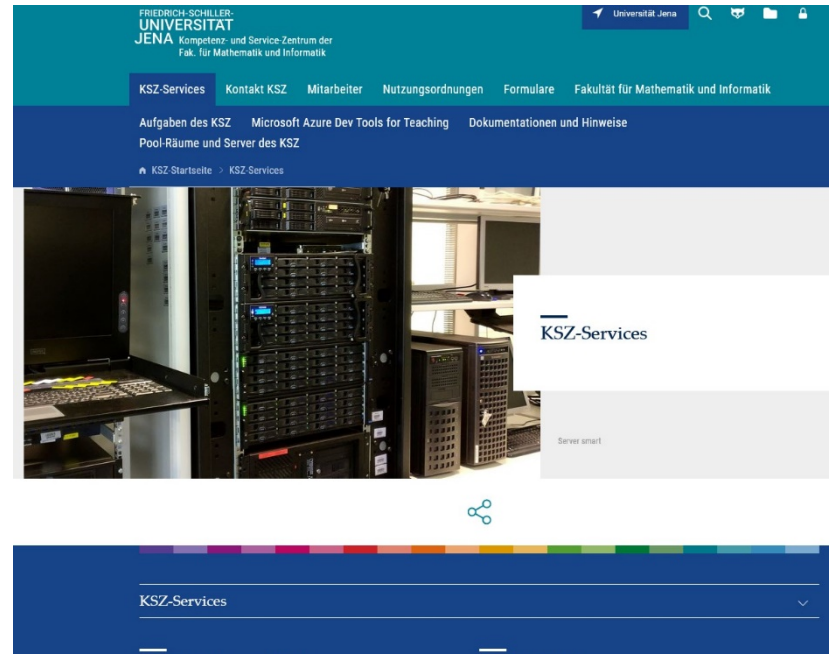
FRIEDRICH-SCHILLER-
UNIVERSITÄT
JENA Kompetenz- und Service-Zentrum der Fak. für Mathematik und Informatik

Universität Jena

KSZ-Services Kontakt KSZ Mitarbeiter Nutzungsordnungen Formulare Fakultät für Mathematik und Informatik

Aufgaben des KSZ Microsoft Azure Dev Tools for Teaching Dokumentationen und Hinweise Pool-Räume und Server des KSZ

KSZ-Startseite > KSZ-Services

KSZ-Services

Server smart

KSZ-Services